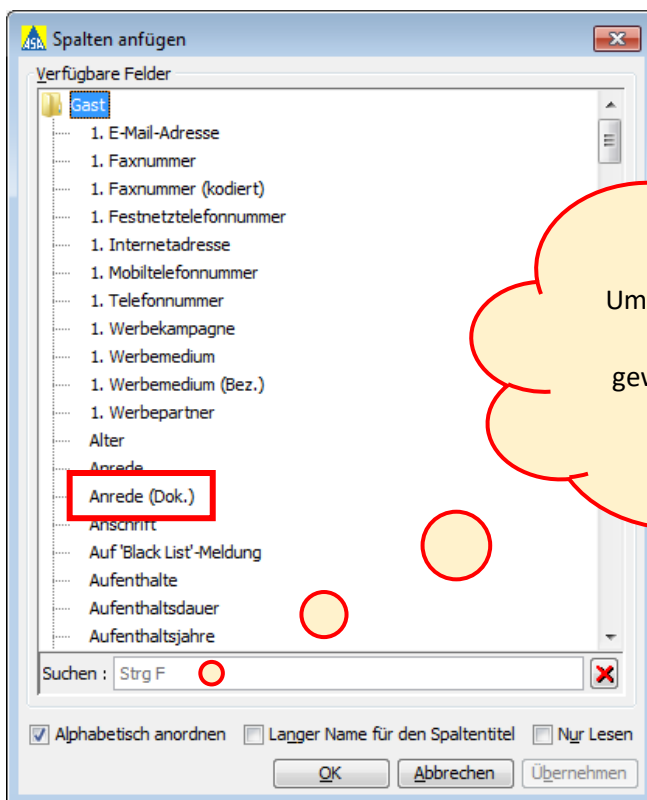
Spalten anfügen

Verfügbare Felder

Gast
1. E-Mail-Adresse
1. Faxnummer
1. Faxnummer (kodiert)
1. Festnetztelefonnummer
1. Internetadresse
1. Mobiltelefonnummer
1. Telefonnummer
1. Werbekampagne
1. Werbemedium
1. Werbemedium (Bez.)
1. Werbepartner
Alter
Anrede
Anrede (Dok.)
Anschrift
Auf 'Black List'-Meldung
Aufenthalte
Aufenthaltsdauer
Aufenthaltsjahre

Um
gev

Suchen : Strg F

Alphabetisch anordnen
Langer Name für den Spaltentitel
Nur Lesen

OK
Abbrechen
Übernehmen